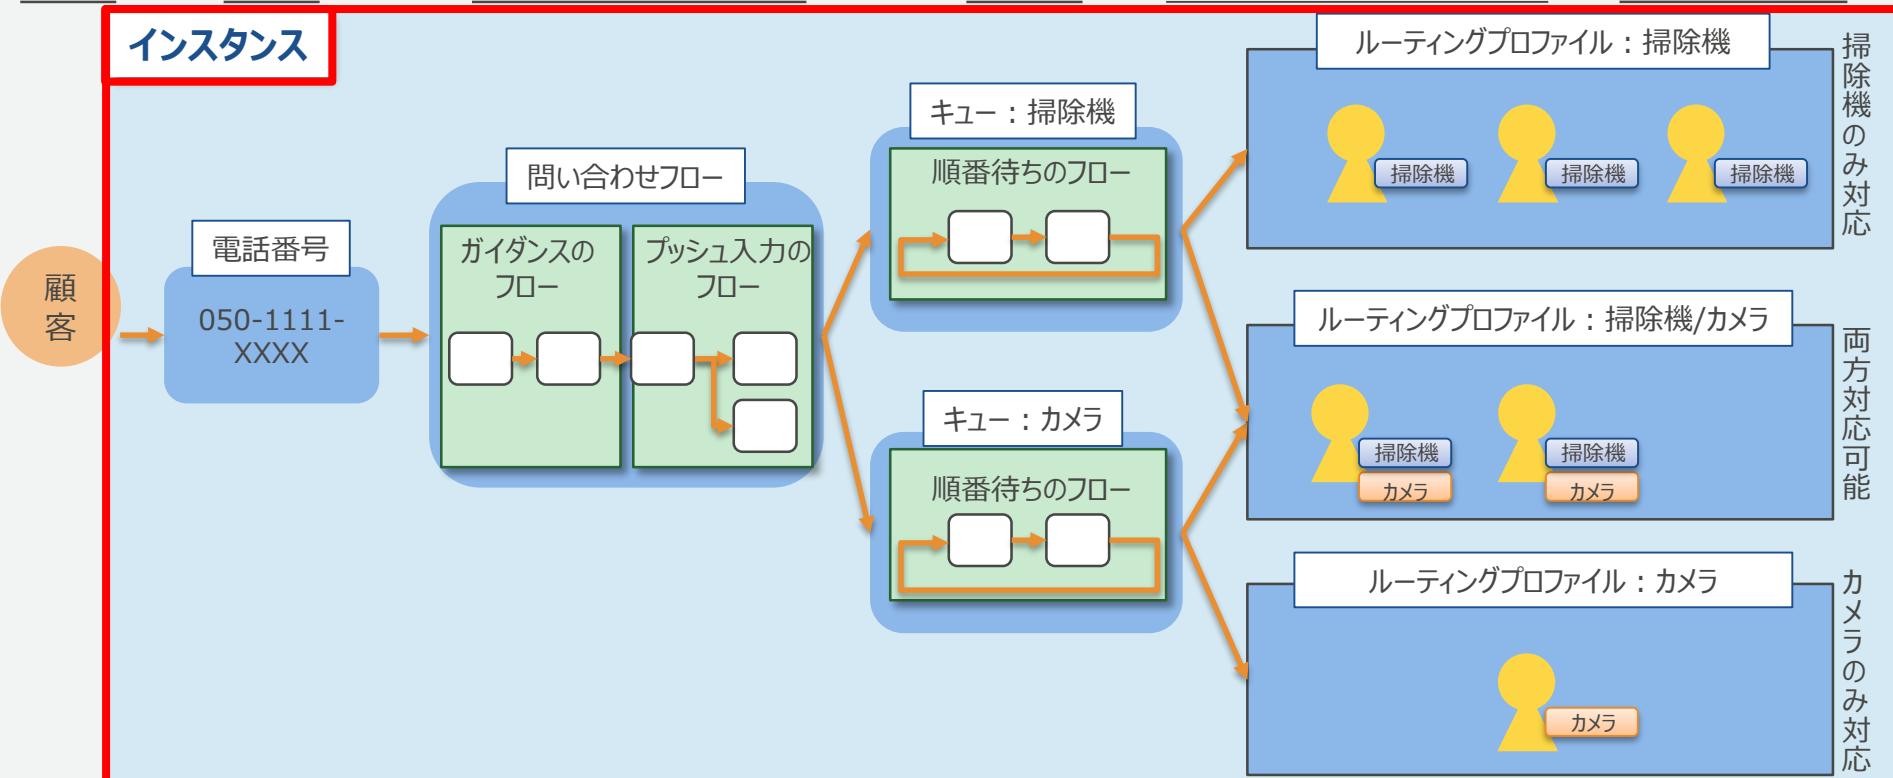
インスタンス

顧客

電話番号

050-1111-XXXX

問い合わせフロー

ガイダンスのフロー

プッシュ入力のフロー

キュー：掃除機

順番待ちのフロー

キュー：カメラ

順番待ちのフロー

ルーティングプロファイル：掃除機

掃除機 掃除機 掃除機

掃除機のみ対応

ルーティングプロファイル：掃除機/カメラ

掃除機 カメラ 掃除機 カメラ

両方対応可能

ルーティングプロファイル：カメラ

カメラ

カメラのみ対応